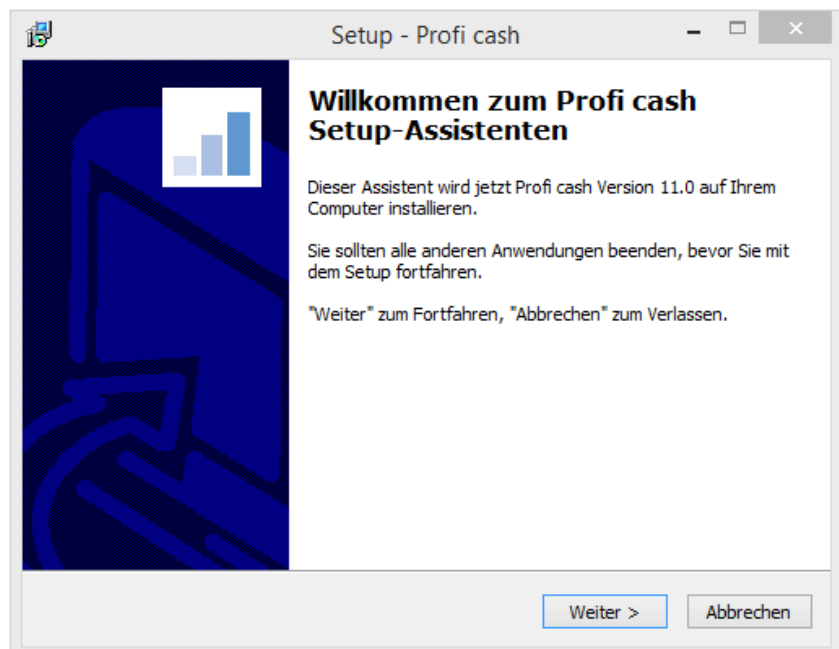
Setup - Profi cash

Willkommen zum Profi cash Setup-Assistenten

Dieser Assistent wird jetzt Profi cash Version 11.0 auf Ihrem Computer installieren.

Sie sollten alle anderen Anwendungen beenden, bevor Sie mit dem Setup fortfahren.

"Weiter" zum Fortfahren, "Abbrechen" zum Verlassen.

Weiter >

Abbrechen